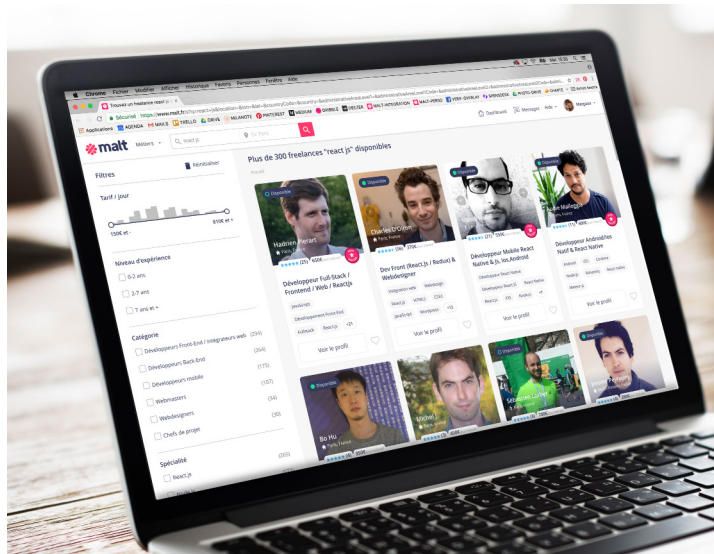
Chrome Fichier Modifier Afficher Historique Favoris Personnes Fenêtre Aide

Trouvez un freelance react.js

Sécurisé https://www.malt.fr

Applications AGENDA MAILS TRELLO DRIVE MILANOTE PINTEREST MEDIUM DRIBBLE WELTER MALT-INTEGRATION MALT-PERSO VERIF-DISPLAY SPRINGBOK PHOTO-DRIVE CHARTE

malt Métiers react.js En France

Dashboard Messages Aide Margaux

Filtres Réinitialiser

Tarif / jour

150€ et - 810€ et +

Niveau d'expérience

0-2 ans

2-7 ans

7 ans et +

Catégorie

Développeurs Front-End / Intégrateurs web (294)

Développeurs Back-End (264)

Développeurs mobile (175)

Webmasters (157)

Webdesigners (34)

Chefs de projet (30)

Spécialité

React.js (305)

Plus de 300 freelances "react js" disponibles

Disponible

Hadrien Pierart
Paris, France

Développeur Full-Stack / Frontend / Web / Reactjs

JavaScript Développement Front-End Fullstack React.js +21

Voir le profil

Disponible

Charles D'Orlon
Paris, France

Dev Front (React.js / Redux) & Webdesigner

Intégration web Webdesign React.js HTML5 CSS3 JavaScript Wordpress +10

Voir le profil

Disponible

Développeur Mobile React Native & Js, Ios,Android

Développeur React Native Développeur React.js React Native React.js iOS Android

Voir le profil

Disponible

Fabien Mallegni
Paris, France

Développeur Androidlos Natif & React Native

Android iOS Cordova NodeJs Ionic React.js

Voir le profil

Disponible

Bo Hu
Paris, France

Michel

Sébastien Correia

Disponible